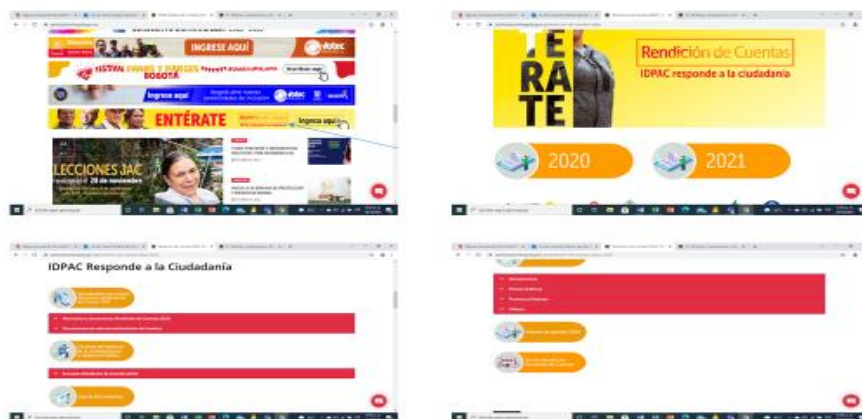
INGRESE AQUÍ

votec

FESTIVAL PARQUES Y PARCES BOGOTÁ

Inscribirse aquí

Ingresa aquí

votec

ENTÉRATE

Ingresa aquí

LECCIONES JAC

28 de noviembre

TERATE

Rendición de Cuentas

IDPAC responde a la ciudadanía

2020

2021

IDPAC Responde a la Ciudadanía